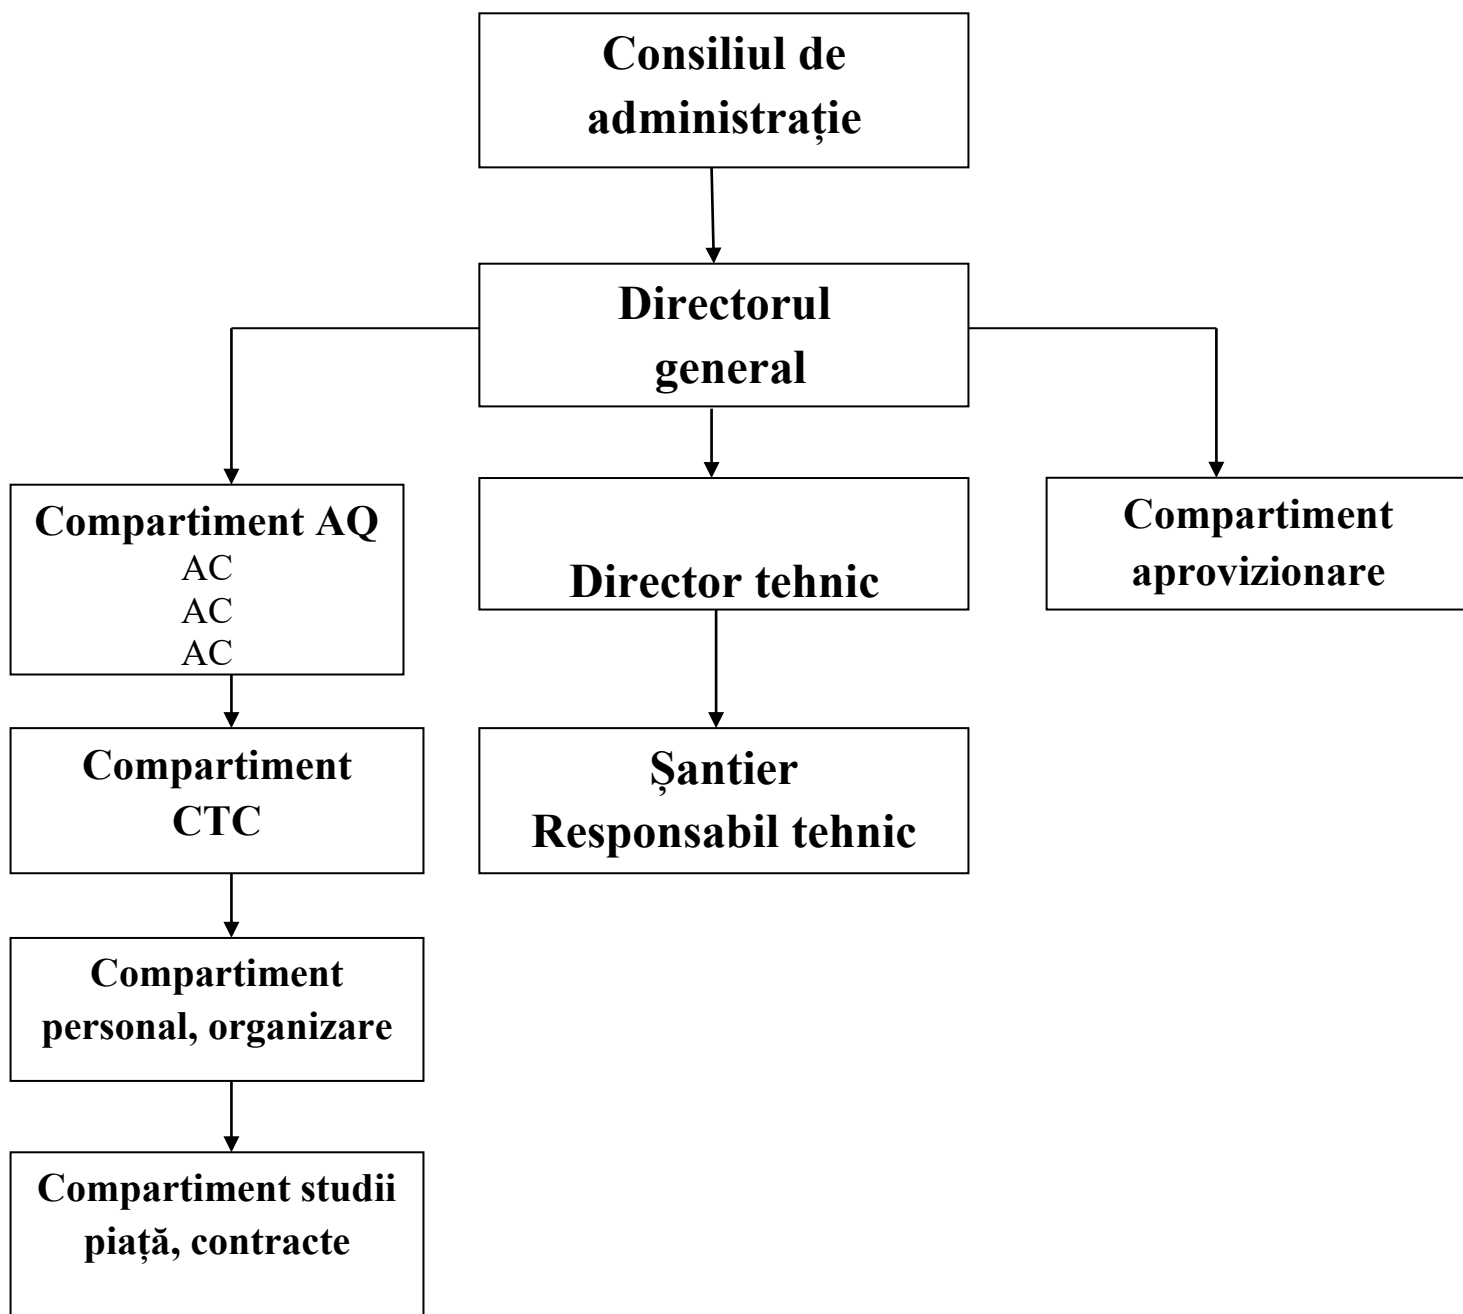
Consiliul de administrație

Directorul general

Compartiment AQ
AC
AC
AC

Director tehnic

Compartiment aprovizionare

Compartiment CTC

Șantier
Responsabil tehnic

Compartiment personal, organizare

Compartiment studii piață, contracte